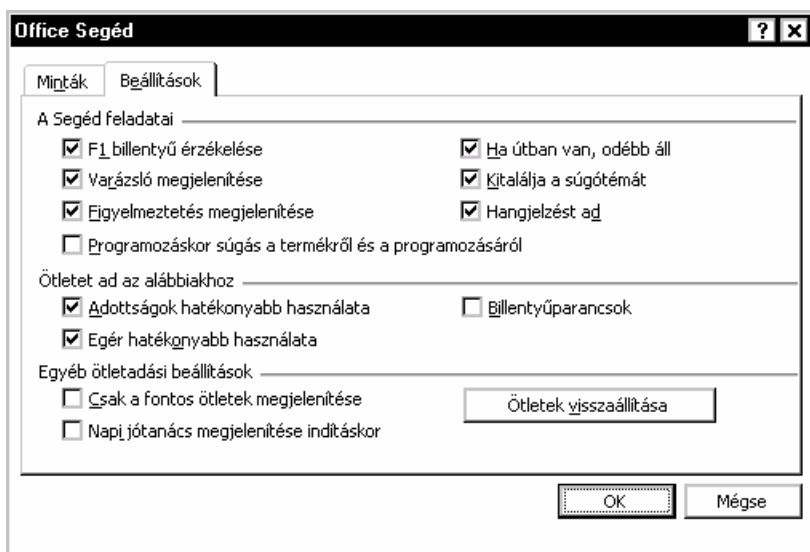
Office Segéd

? X

Minták | Beállítások

A Segéd feladatai

☑ F1 billentyű érzékelése
☑ Varázsló megjelenítése
☑ Figyelmeztetés megjelenítése
☐ Programozáskor súgás a termékről és a programozásáról

☑ Ha útban van, odébb áll
☑ Kitalálja a súgótémát
☑ Hangjelzést ad

Ötletet ad az alábbiakhoz

☑ Adottságok hatékonyabb használata
☑ Egér hatékonyabb használata

☐ Billentyűparancsok

Egyéb ötletadási beállítások

☐ Csak a fontos ötletek megjelenítése
☐ Napi jótanács megjelenítése indításkor

Ötletek visszaállítása

OK

Mégse